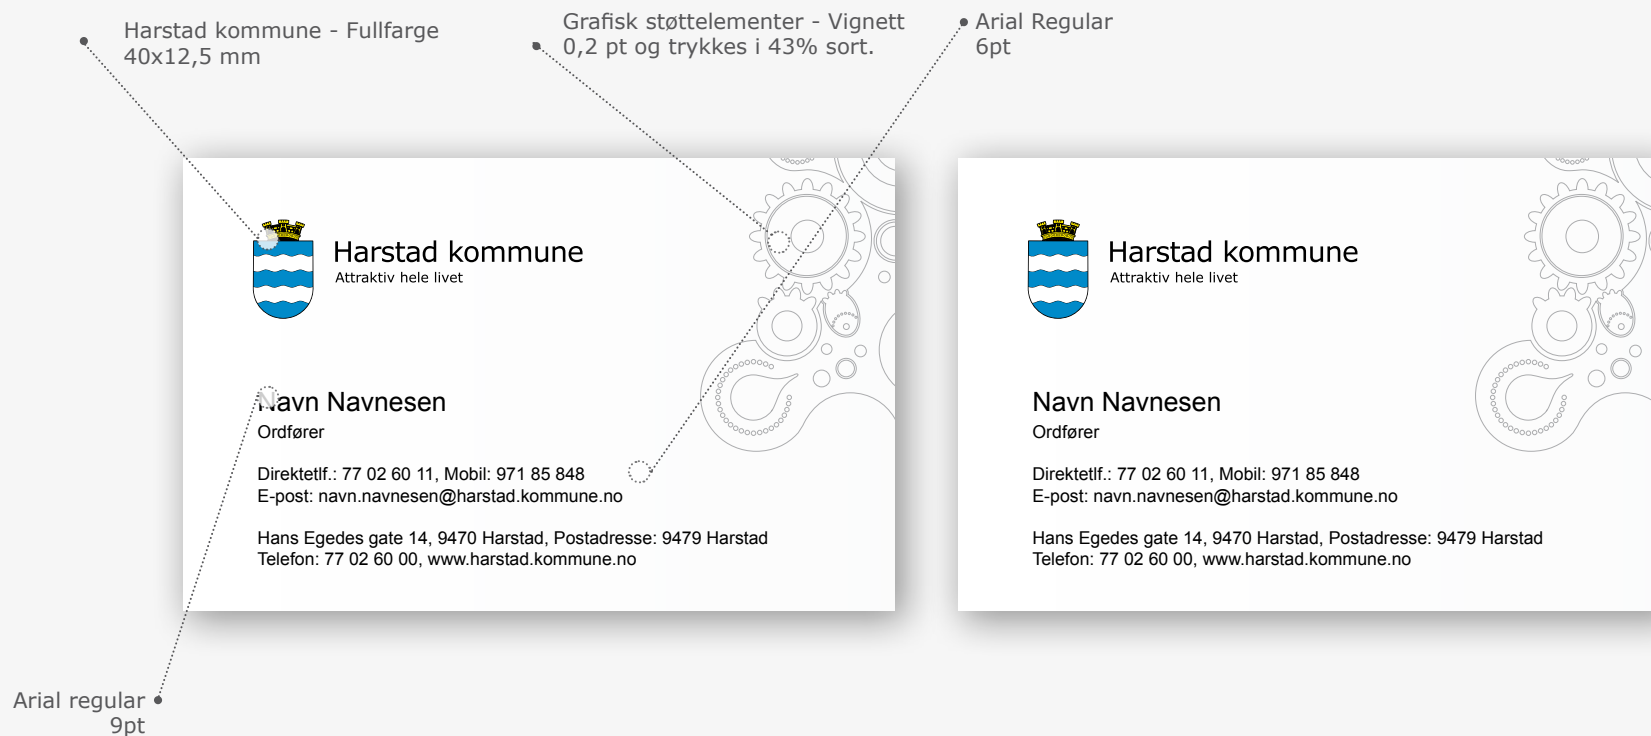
Harstad kommune - Fullfarge
40x12,5 mm

Grafisk støttelementer - Vignett
0,2 pt og trykkes i 43% sort.

Arial Regular
6pt

Harstad kommune
Attraktiv hele livet

Navn Navnesen
Ordfører

Direktetlf.: 77 02 60 11, Mobil: 971 85 848
E-post: navn.navnesen@harstad.kommune.no

Hans Egedes gate 14, 9470 Harstad, Postadresse: 9479 Harstad
Telefon: 77 02 60 00, www.harstad.kommune.no

Harstad kommune
Attraktiv hele livet

Navn Navnesen
Ordfører

Direktetlf.: 77 02 60 11, Mobil: 971 85 848
E-post: navn.navnesen@harstad.kommune.no

Hans Egedes gate 14, 9470 Harstad, Postadresse: 9479 Harstad
Telefon: 77 02 60 00, www.harstad.kommune.no

Arial regular
9pt